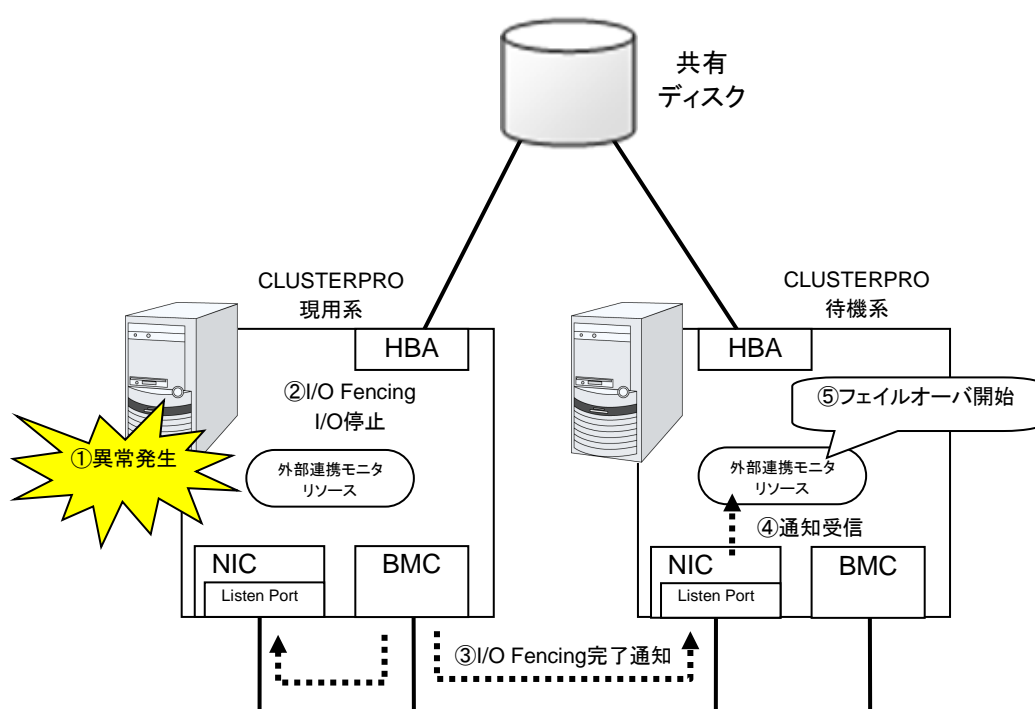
共有
ディスク

CLUSTERPRO
現用系

CLUSTERPRO
待機系

HBA

HBA

②I/O Fencing
I/O停止

⑤フェイルオーバ開始

①異常発生

外部連携モニタ
リソース

外部連携モニタ
リソース

④通知受信

NIC

Listen Port

BMC

NIC

Listen Port

BMC

③I/O Fencing完了通知